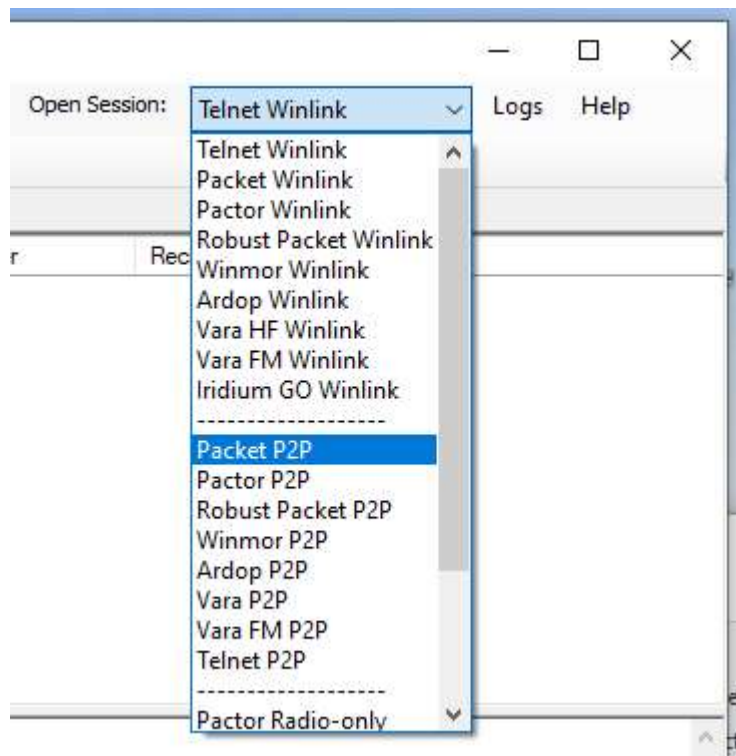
Open Session: Telnet Winlink Logs Help

r Rec

Telnet Winlink
Packet Winlink
Pactor Winlink
Robust Packet Winlink
Winmor Winlink
Ardop Winlink
Vara HF Winlink
Vara FM Winlink
Iridium GO Winlink
-------------------
Packet P2P
Pactor P2P
Robust Packet P2P
Winmor P2P
Ardop P2P
Vara P2P
Vara FM P2P
Telnet P2P
-------------------
Pactor Radio-only